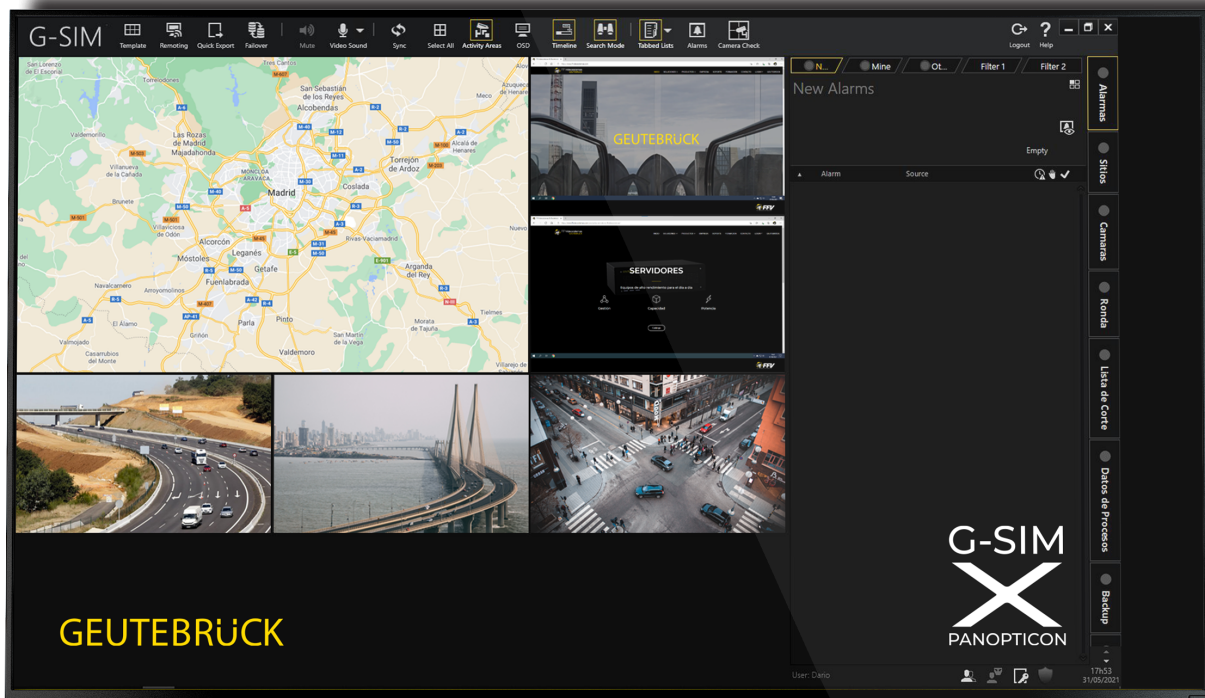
G-SIM

Template Remoting Quick Export Failover Mute Video Sound Sync Select All Activity Areas OSD Timeline Search Mode Tabbed Lists Alarms Camera Check

Logout Help

San Lorenzo de El Escorial
Tres Cantos
Torrelodones
San Sebastián de los Reyes
Alcobendas
Azuqueca de Henares
Las Rozas de Madrid
Majadahonda
Alcalá de Henares
Torrejón de Ardoz
Villanueva de la Cañada
Moncloa - Aravaca
Madrid
Coslada
Brunete
Villaviciosa de Odón
Alcorcón
Rivas-Vaciamadrid
Nuevo
Móstoles
Leganés
Getafe
Fuenlabrada
Arganda del Rey
Navalcarnero
Arroyomolinos
Pinto
El Álamo
Griñón
Morata de Tajuña
Valmojado
Casarrubios del Monte
Valdemoro
San Martín de la Vega
Tielmes
Villarejo de

GEUTEBRÜCK

SERVIDORES
Capacidad
Potencia

N... Mine Ot... Filter 1 Filter 2

New Alarms

Empty

Alarm Source

Alarms
Sitios
Camaras
Ronda
Lista de Corte
Datos de Procesos
Backup

G-SIM
PANOPTICON

GEUTEBRÜCK

User: Dario

17h53
31/05/2021